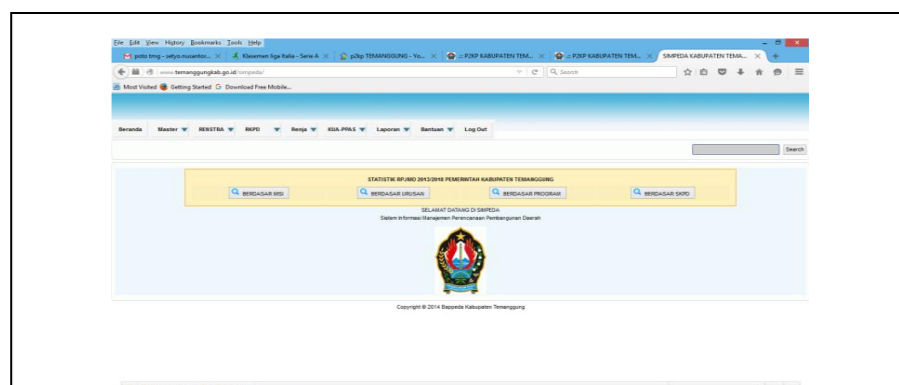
File Edit View History Bookmarks Tools Help

poto tmg - setyo.nusantor... × Klasemen liga Italia - Serie A × p2kp TEMANGGUNG - Yo... × :: P2KP KABUPATEN TEM... × :: P2KP KABUPATEN TEM... × SIMPEDA KABUPATEN TEMA... × +

www.temanggungkab.go.id/simpeda/

Search

Most Visited Getting Started Download Free Mobile...

Beranda Master RENSTRA RKPD Renja KUA-PPAS Laporan Bantuan Log Out

Search

STATISTIK RPJMD 2013/2018 PEMERINTAH KABUPATEN TEMANGGUNG

BERDASAR MISI BERDASAR URUSAN BERDASAR PROGRAM BERDASAR SKPD

SELAMAT DATANG DI SIMPEDA
Sistem Informasi Manajemen Perencanaan Pembangunan Daerah

Copyright © 2014 Bappeda Kabupaten Temanggung